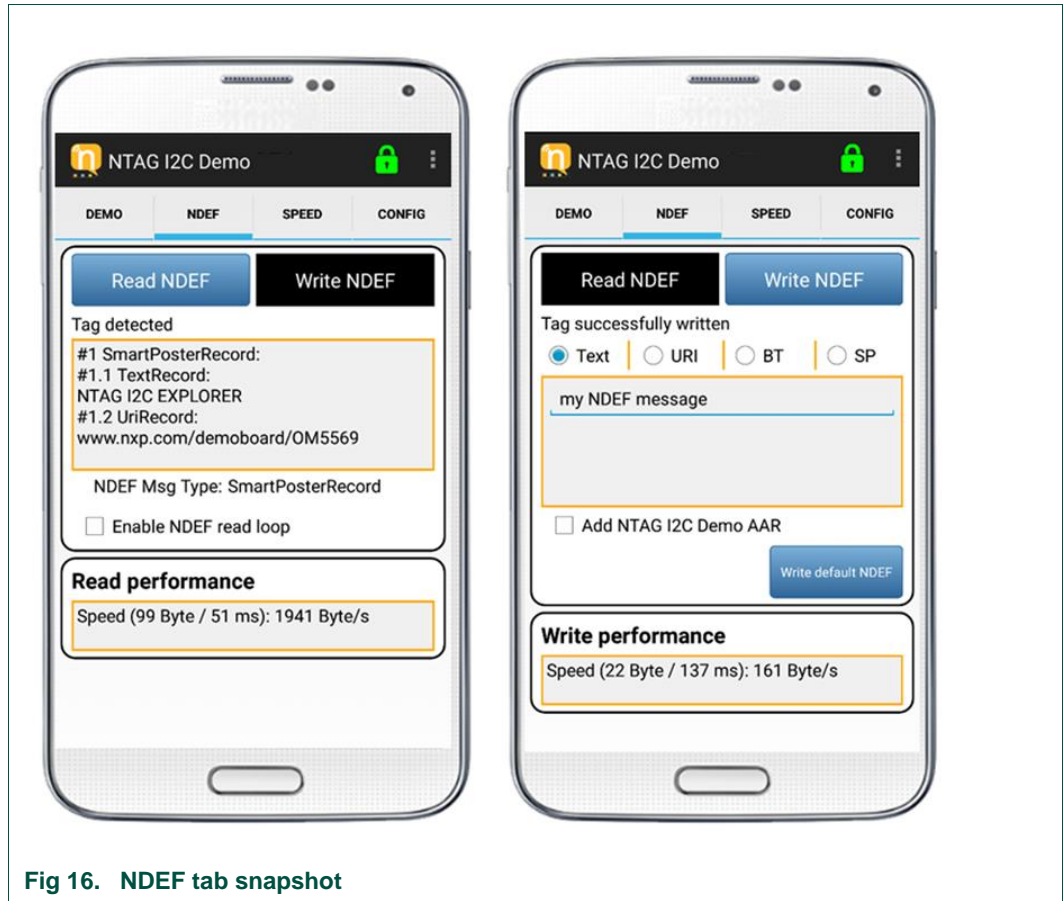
NTAG I2C Demo

DEMO NDEF SPEED CONFIG

Read NDEF Write NDEF

Tag detected

#1 SmartPosterRecord:
#1.1 TextRecord:
NTAG I2C EXPLORER
#1.2 UriRecord:
www.nxp.com/demoboard/OM5569

NDEF Msg Type: SmartPosterRecord

Enable NDEF read loop

Read performance

Speed (99 Byte / 51 ms): 1941 Byte/s

NTAG I2C Demo

DEMO NDEF SPEED CONFIG

Read NDEF Write NDEF

Tag successfully written

Text URI BT SP

my NDEF message

Add NTAG I2C Demo AAR

Write default NDEF

Write performance

Speed (22 Byte / 137 ms): 161 Byte/s

Fig 16. NDEF tab snapshot